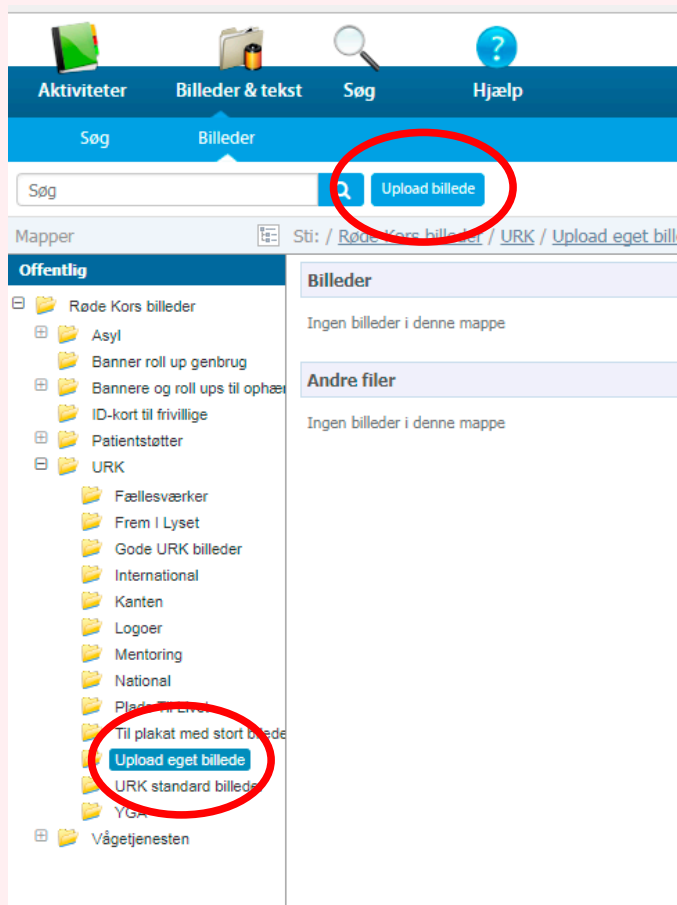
Aktiviteter Billeder & tekst Søg Hjælp

Søg Billeder

Søg

Upload billede

Mapper

Sti: / Røde Kors billeder / URK / Upload eget bill

Offentlig

Røde Kors billeder
Asyl
Banner roll up genbrug
Bannere og roll ups til ophær
ID-kort til frivillige
Patientstøtter
URK
Fællesværker
Frem I Lyset
Gode URK billeder
International
Kanten
Logoer
Mentoring
National
Plads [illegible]
Til plakat med stort bilede
Upload eget billede
URK standard billede
YGA
Vågetjenesten

Billeder

Ingen billeder i denne mappe

Andre filer

Ingen billeder i denne mappe